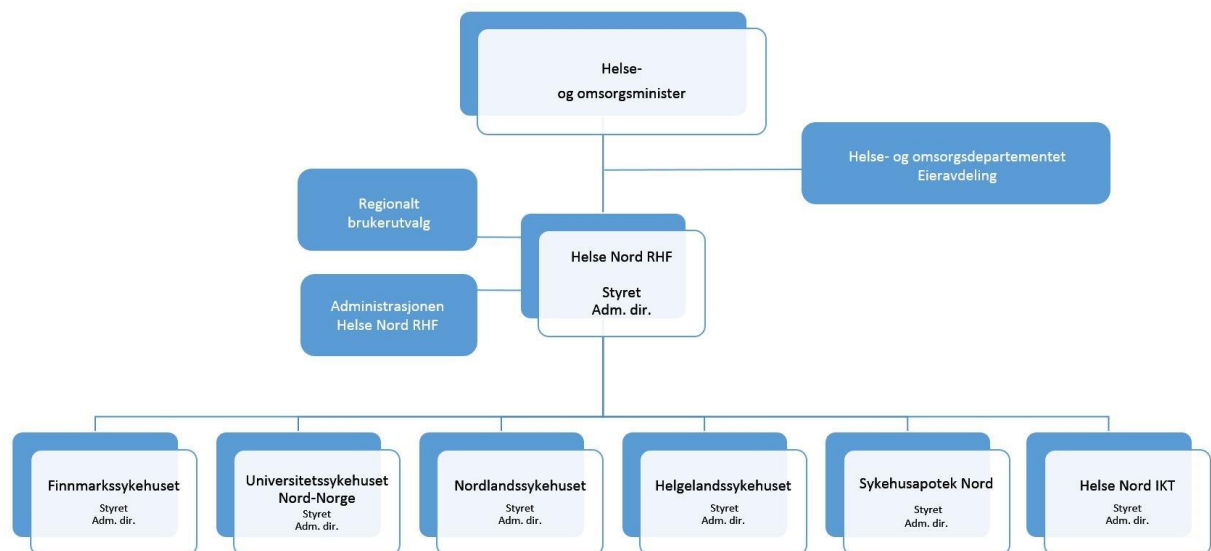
Helse- og omsorgsminister

Helse- og omsorgsdepartementet
Eieravdeling

Regionalt brukerutvalg

Helse Nord RHF

Styret
Adm. dir.

Administrasjonen
Helse Nord RHF

Finnmarkssykehuset
Styret
Adm. dir.

Universitetssykehuset Nord-Norge
Styret
Adm. dir.

Nordlandssykehuset
Styret
Adm. dir.

Helgelandssykehuset
Styret
Adm. dir.

Sykehusapotek Nord
Styret
Adm. dir.

Helse Nord IKT
Styret
Adm. dir.